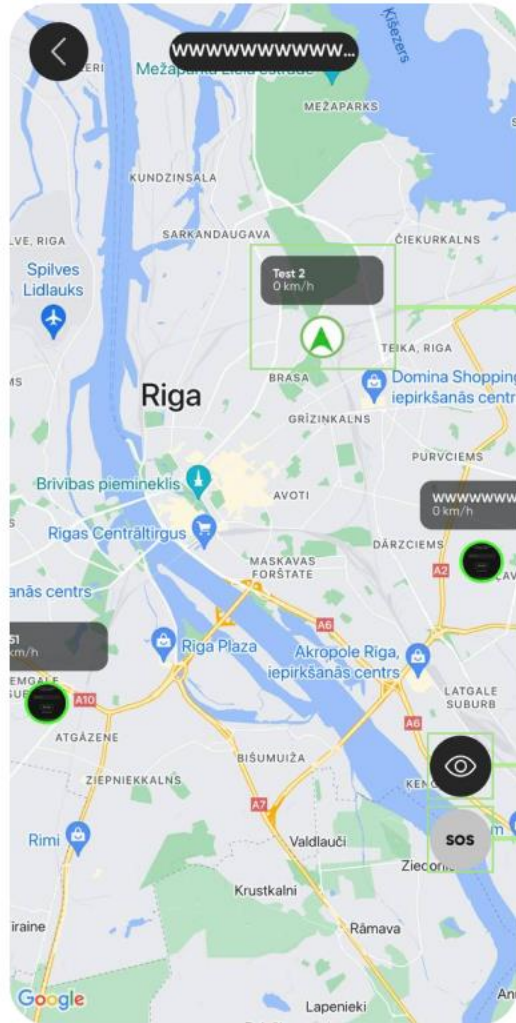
WWWWWWWWWWW...

Ķīšezers

ERI

Mežaparks

MEŽAPARKS

KUNDZINSALA

SARKANDAUGAVA

ČIEKURKALNS

LVE, RIGA

Spilves Lidlauks

Test 2
0 km/h

TEIKA, RIGA

BRASA

Domina Shopping iepirkšanās centr

Riga

GRĪZINKALNS

PURVCIEMS

Brīvības piemineklis

AVOTI

WWWWWW
0 km/h

Rigas Centrāltirgus

DĀRZCIEMS

MASKAVAS FORŠTATE

A2

anās centrs

A6

51
km/h

Riga Plaza

Akropole Riga, iepirkšanās centrs

EMGALE

A10

LATGALE SUBURB

A6

ATGĀZENE

BIŠUMUIŽA

ZIEPNIEKKALNS

KEN

A7

SOS

Rimi

Valdlauči

Zieco

Krustkalni

iraine

Rāmava

Google

Lapenieki

An